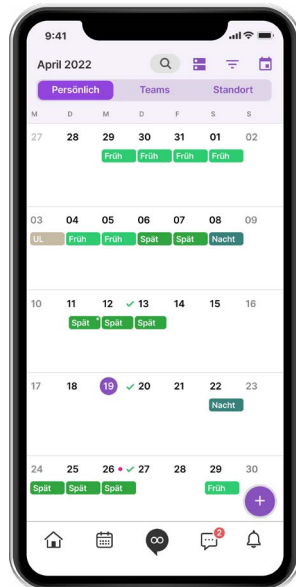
9:41

April 2022

Persönlich Teams Standort

| M | D | M | D | F | S | S |
|---|---|---|---|---|---|---|
| 27 | 28 | 29 Früh | 30 Früh | 31 Früh | 01 Früh | 02 |
| 03 UL | 04 Früh | 05 Früh | 06 Spät | 07 Spät | 08 Nacht | 09 |
| 10 | 11 Spät | 12 Spät | ✓ 13 Spät | 14 | 15 | 16 |
| 17 | 18 | 19 | ✓ 20 | 21 | 22 Nacht | 23 |
| 24 Spät | 25 Spät | 26 Spät | ✓ 27 | 28 | 29 Früh | 30 |

+

2